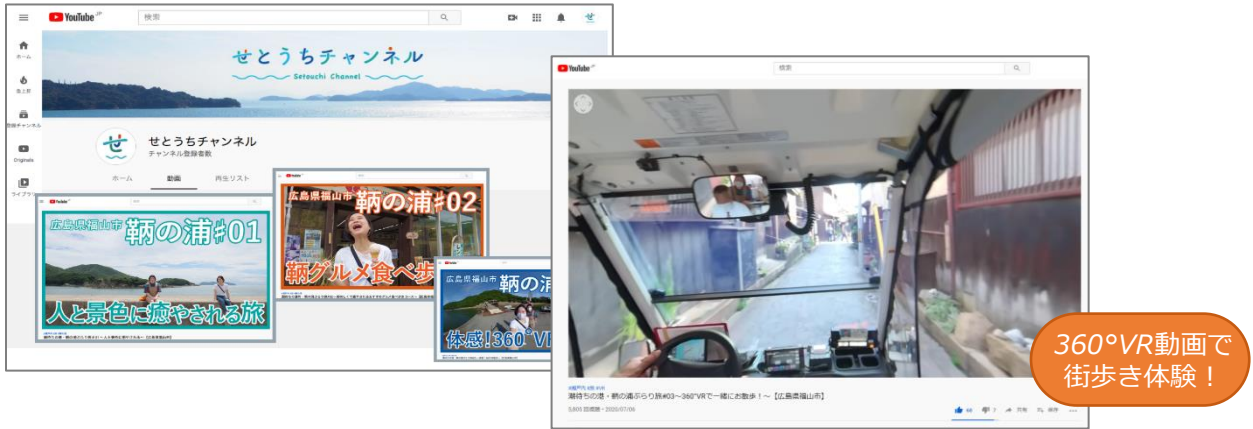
YouTube JP

検索

ホーム

急上昇

登録チャンネル

Originals

ライブラリ

せとうちチャンネル
Setouchi Channel

せとうちチャンネル
チャンネル登録者数

ホーム
動画
再生リスト

広島県福山市 鞆の浦#01
人と景色に癒やされる旅

広島県福山市 鞆の浦#02
鞆グルメ食べ歩

広島県福山市 鞆の浦
体感!360°VR

YouTube JP
検索

潮待ちの港・鞆の浦ぶらり旅#03～360°VRで一緒にお散歩！～【広島県福山市】

360°VR動画で街歩き体験！